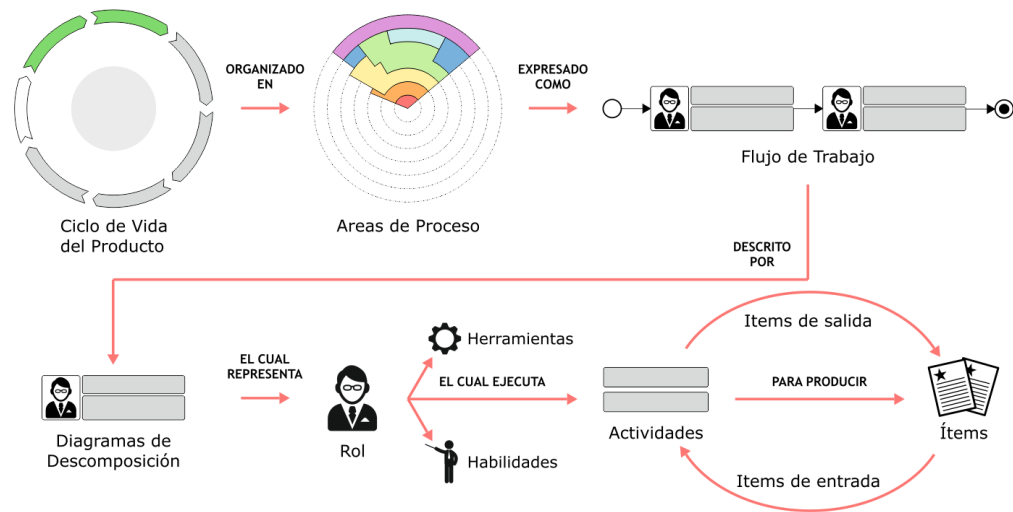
Ciclo de Vida del Producto

ORGANIZADO EN

Areas de Proceso

EXPRESADO COMO

Flujo de Trabajo

DESCRITO POR

Diagramas de Descomposición

EL CUAL REPRESENTA

Rol

Herramientas

EL CUAL EJECUTA

Habilidades

Actividades

Items de salida

PARA PRODUCIR

Ítems

Items de entrada